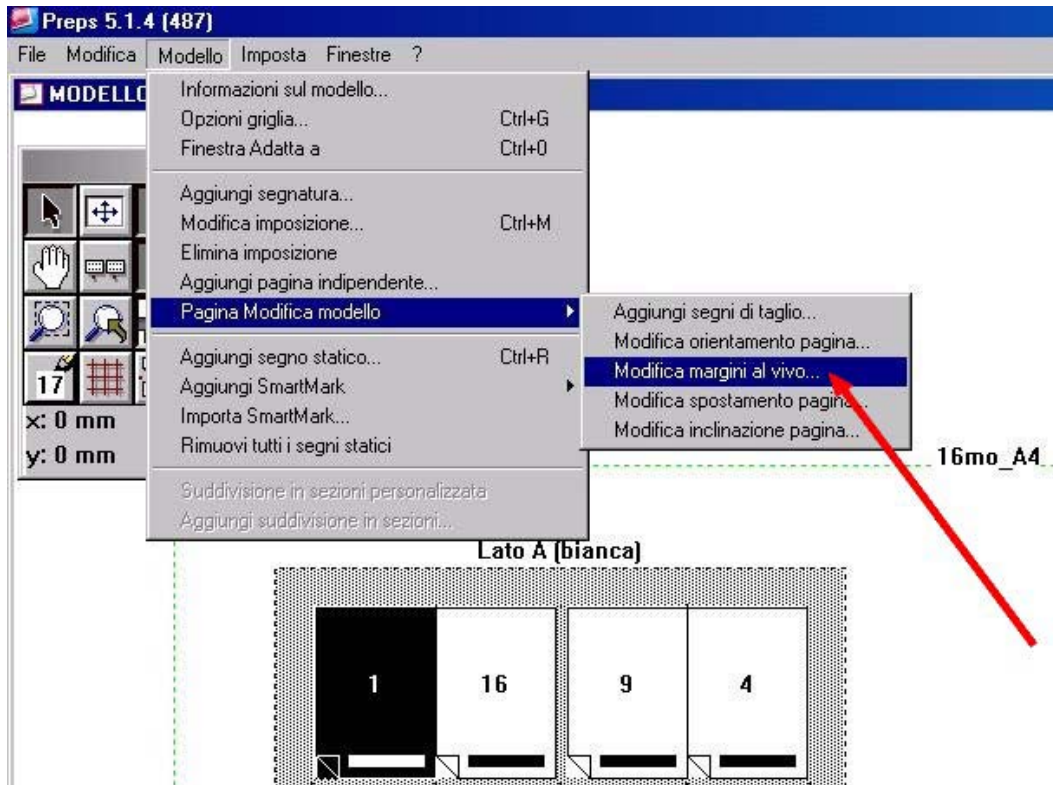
Preps 5.1.4 (487)

File Modifica Modello Imposta Finestre ?

MODELLO

Informazioni sul modello...
Opzioni griglia... Ctrl+G
Finestra Adatta a Ctrl+0

Aggiungi segnatura...
Modifica imposizione... Ctrl+M
Elimina imposizione
Aggiungi pagina indipendente...
Pagina Modifica modello

Aggiungi segno statico... Ctrl+R
Aggiungi SmartMark
Importa SmartMark...
Rimuovi tutti i segni statici

Suddivisione in sezioni personalizzata
Aggiungi suddivisione in sezioni...

Aggiungi segni di taglio...
Modifica orientamento pagina...
Modifica margini al vivo...
Modifica spostamento pagina...
Modifica inclinazione pagina...

17

x: 0 mm
y: 0 mm

16mo_A4

Lato A (bianca)

1 16 9 4